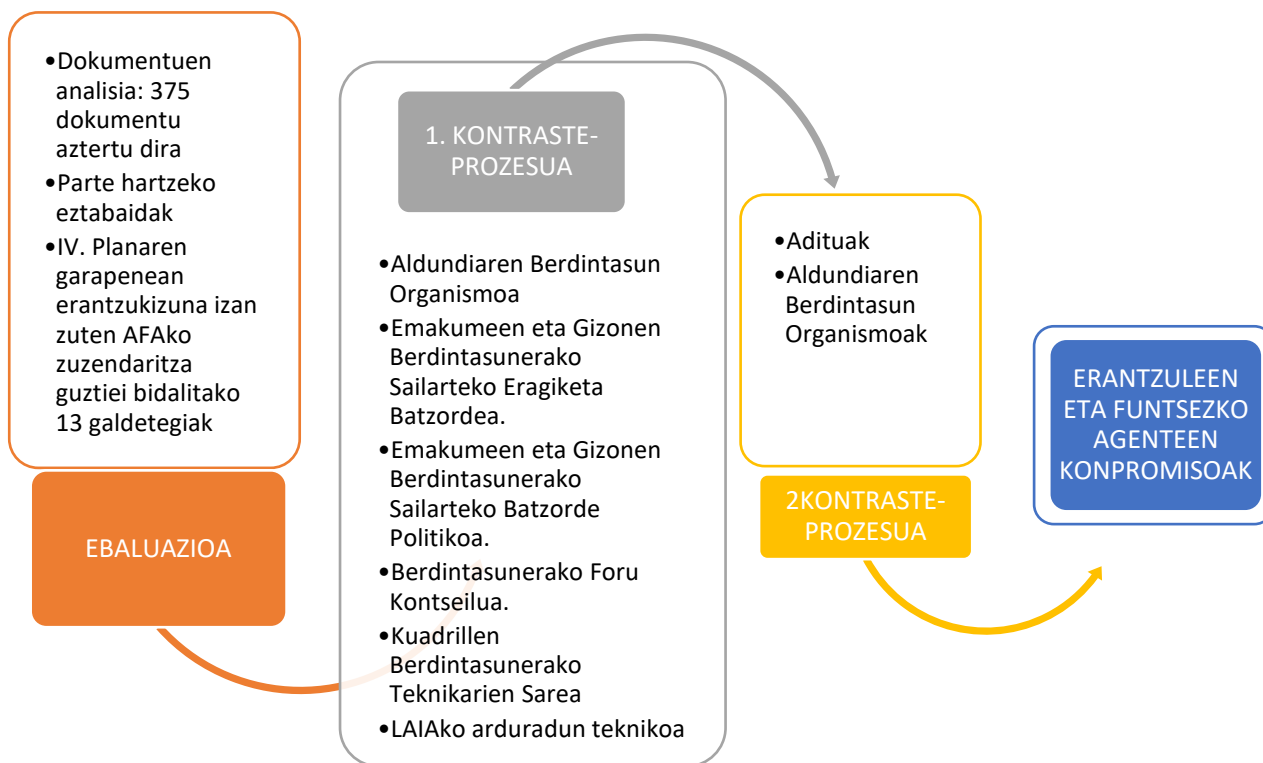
•Dokumentuen analisia: 375 dokumentu aztertu dira
•Parte hartzeko eztabaidak
•IV. Planaren garapenean erantzukizuna izan zuten AFAko zuzendaritza guztiei bidalitako 13 galdetegiak

EBALUAZIOA

1. KONTRASTE-PROZESUA

•Aldundiaren Berdintasun Organismoa
•Emakumeen eta Gizonen Berdintasunerako Sailarteko Eragiketa Batzordea.
•Emakumeen eta Gizonen Berdintasunerako Sailarteko Batzorde Politikoa.
•Berdintasunerako Foru Kontseilua.
•Kuadrillen Berdintasunerako Teknikarien Sarea
•LAIAko arduradun teknikoa

•Adituak
•Aldundiaren Berdintasun Organismoak

2KONTRASTE-PROZESUA

ERANTZULEEN ETA FUNTSEZKO AGENTEEN KONPROMISOAK